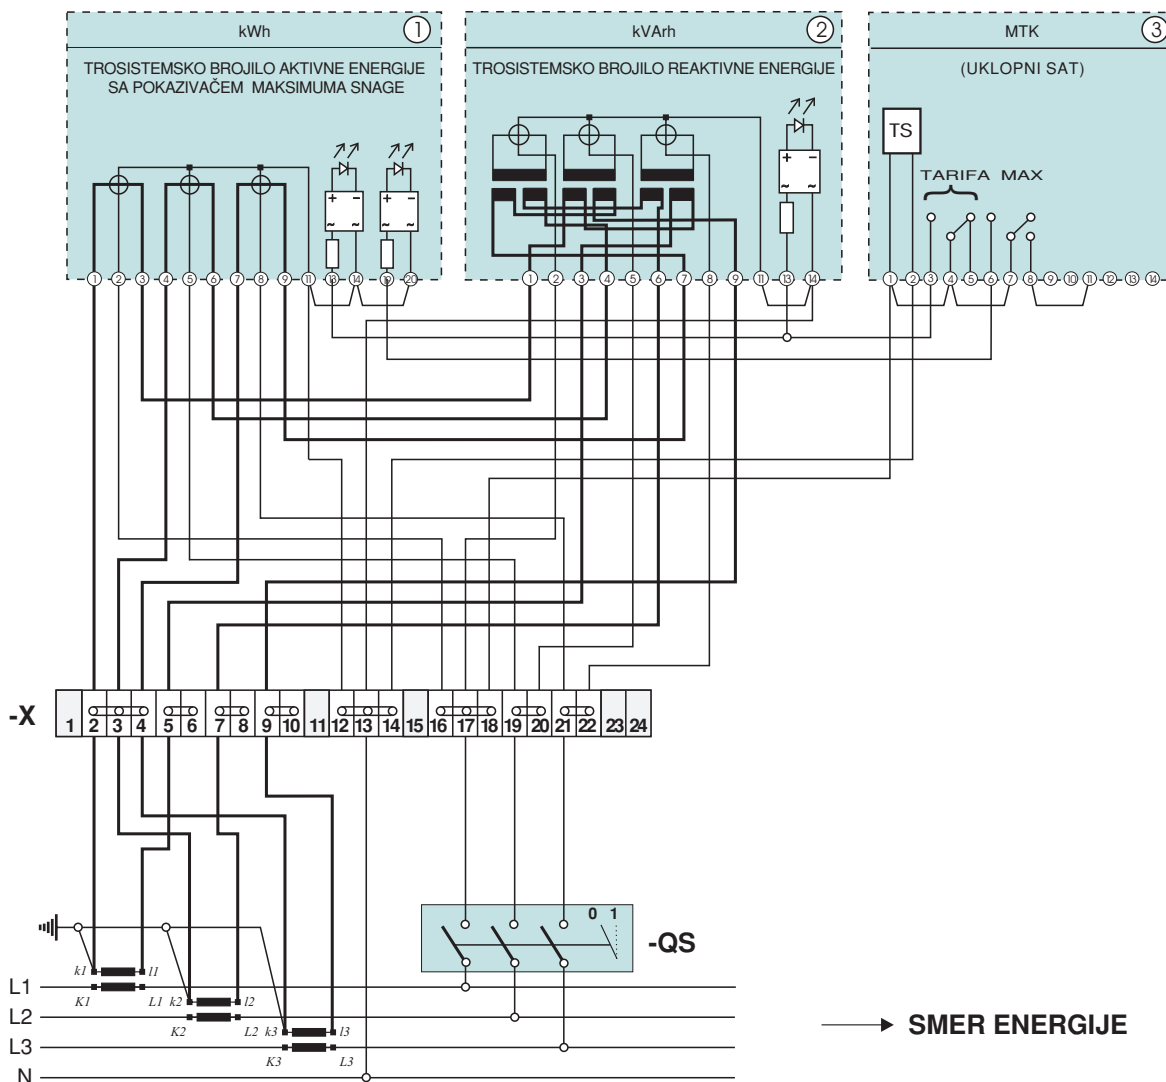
kWh ①
TROSISTEMSKO BROJILO AKTIVNE ENERGIJE SA POKAZIVAČEM MAKSIMUMA SNAGE

kVArh ②
TROSISTEMSKO BROJILO REAKTIVNE ENERGIJE

MTK ③
(UKLOPNI SAT)

TS

TARIFA MAX

+ -
~ ~
+ -
~ ~
+ -
~ ~

① ② ③ ④ ⑤ ⑥ ⑦ ⑧ ⑨ ⑪ ⑱ ⑭ ⑲ ⑳

① ② ③ ④ ⑤ ⑥ ⑦ ⑧ ⑨ ⑪ ⑬ ⑭

① ② ③ ④ ⑤ ⑥ ⑦ ⑧ ⑨ ⑩ ⑪ ⑫ ⑬ ⑭

-X

| 1 | 2 | 3 | 4 | 5 | 6 | 7 | 8 | 9 | 10 | 11 | 12 | 13 | 14 | 15 | 16 | 17 | 18 | 19 | 20 | 21 | 22 | 23 | 24 |
|---|---|---|---|---|---|---|---|---|---|---|---|---|---|---|---|---|---|---|---|---|---|---|---|

0 1

-QS

k1 l1
K1 L1 k2 l2
K2 L2 k3 l3
K3 L3

L1
L2
L3
N

SMER ENERGIJE